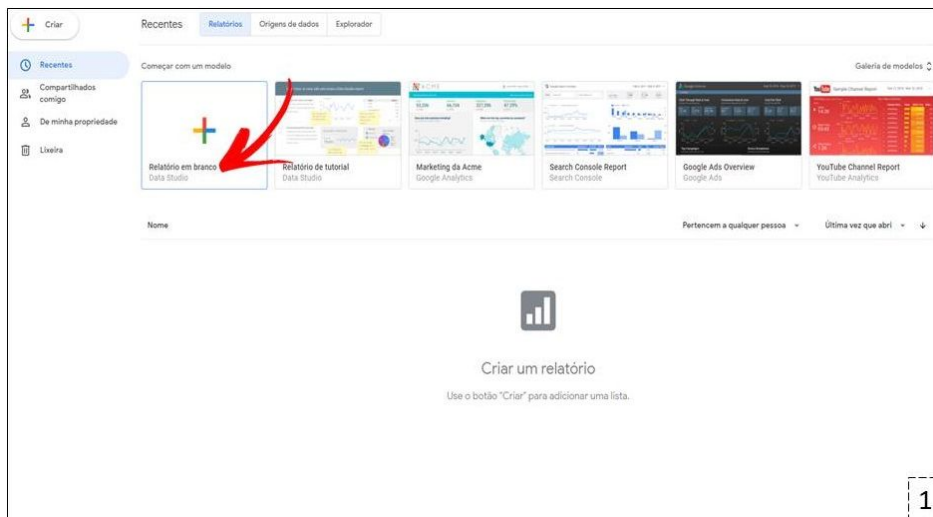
Criar

Recentes

Compartilhados comigo

De minha propriedade

Lixeira

Recentes Relatórios Origens de dados Explorador

Começar com um modelo

Galeria de modelos

Relatório em branco
Data Studio

Relatório de tutorial
Data Studio

Marketing da Acme
Google Analytics

Search Console Report
Search Console

Google Ads Overview
Google Ads

YouTube Channel Report
YouTube Analytics

Nome

Pertencem a qualquer pessoa

Última vez que abri

Criar um relatório

Use o botão "Criar" para adicionar uma lista.

1